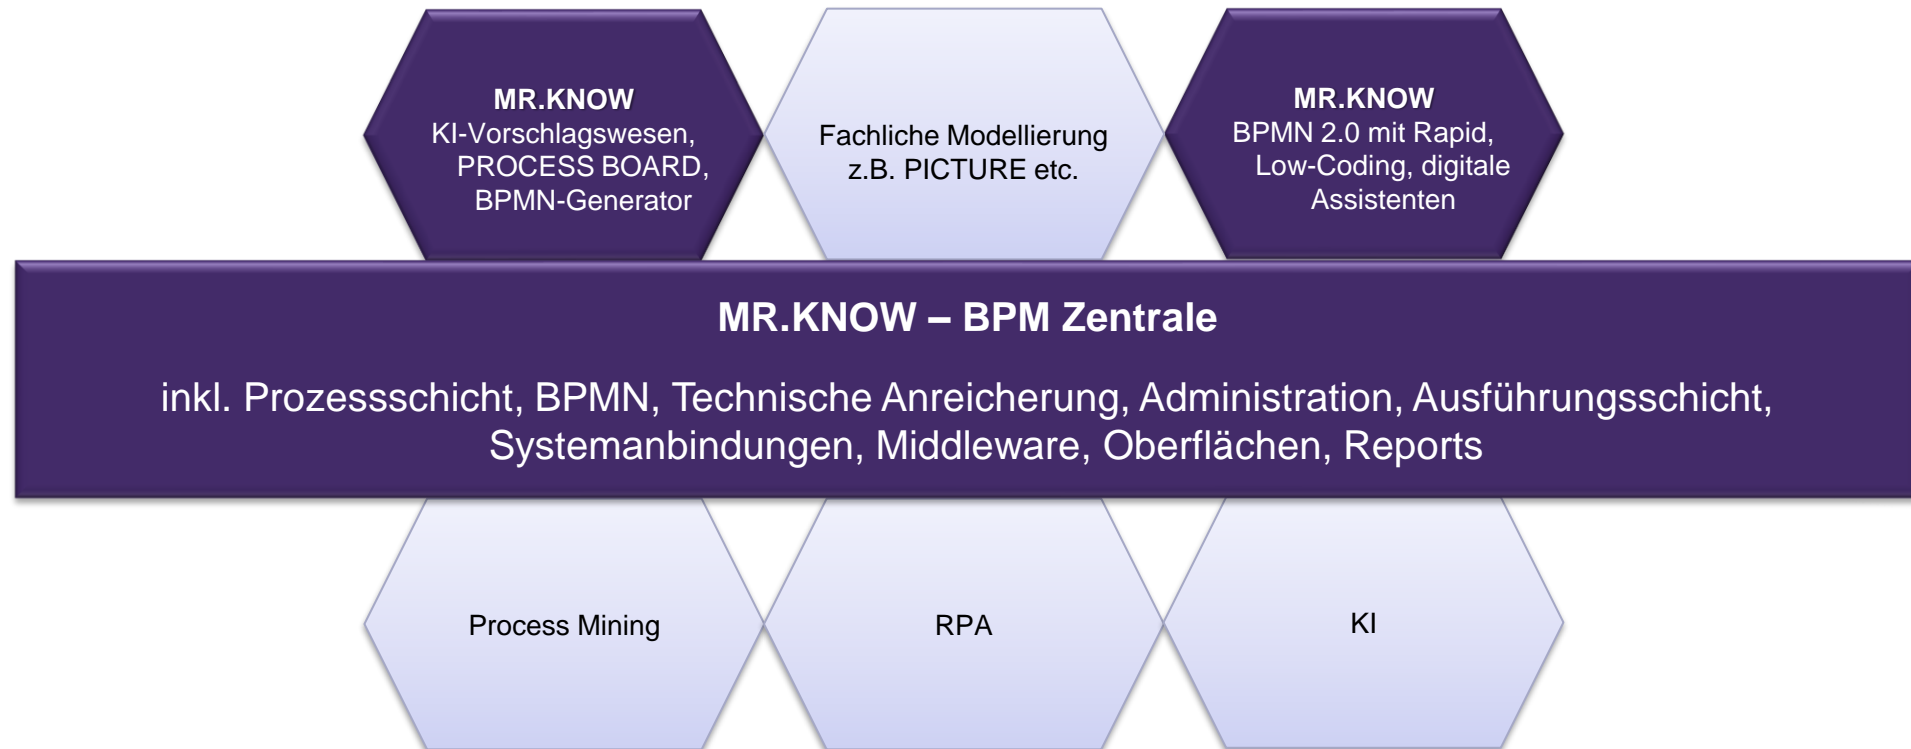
MR.KNOW
KI-Vorschlagswesen, PROCESS BOARD, BPMN-Generator

Fachliche Modellierung z.B. PICTURE etc.

MR.KNOW
BPMN 2.0 mit Rapid, Low-Coding, digitale Assistenten

MR.KNOW – BPM Zentrale

inkl. Prozessschicht, BPMN, Technische Anreicherung, Administration, Ausführungsschicht, Systemanbindungen, Middleware, Oberflächen, Reports

Process Mining

RPA

KI